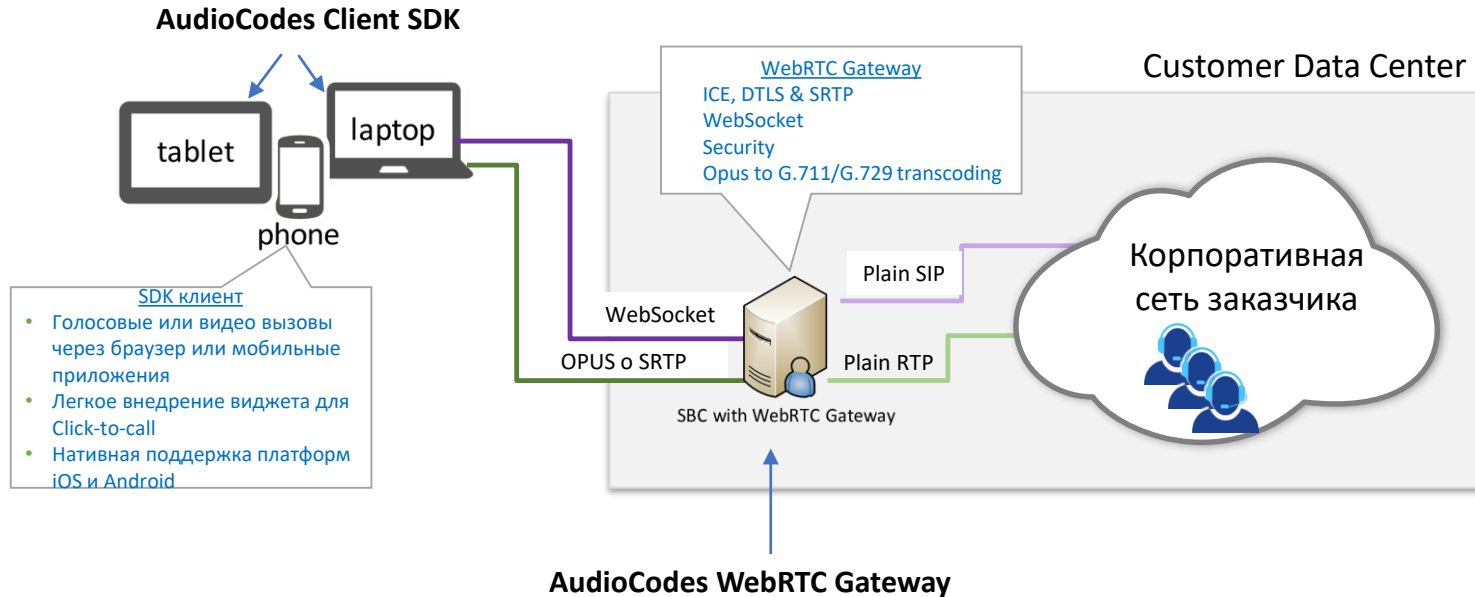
AudioCodes Client SDK

tablet

laptop

phone

SDK клиент
• Голосовые или видео вызовы через браузер или мобильные приложения
• Легкое внедрение виджета для Click-to-call
• Нативная поддержка платформ iOS и Android

WebRTC Gateway
ICE, DTLS & SRTP
WebSocket
Security
Opus to G.711/G.729 transcoding

Customer Data Center

WebSocket

OPUS o SRTP

Plain SIP

Plain RTP

SBC with WebRTC Gateway

Корпоративная сеть заказчика

AudioCodes WebRTC Gateway